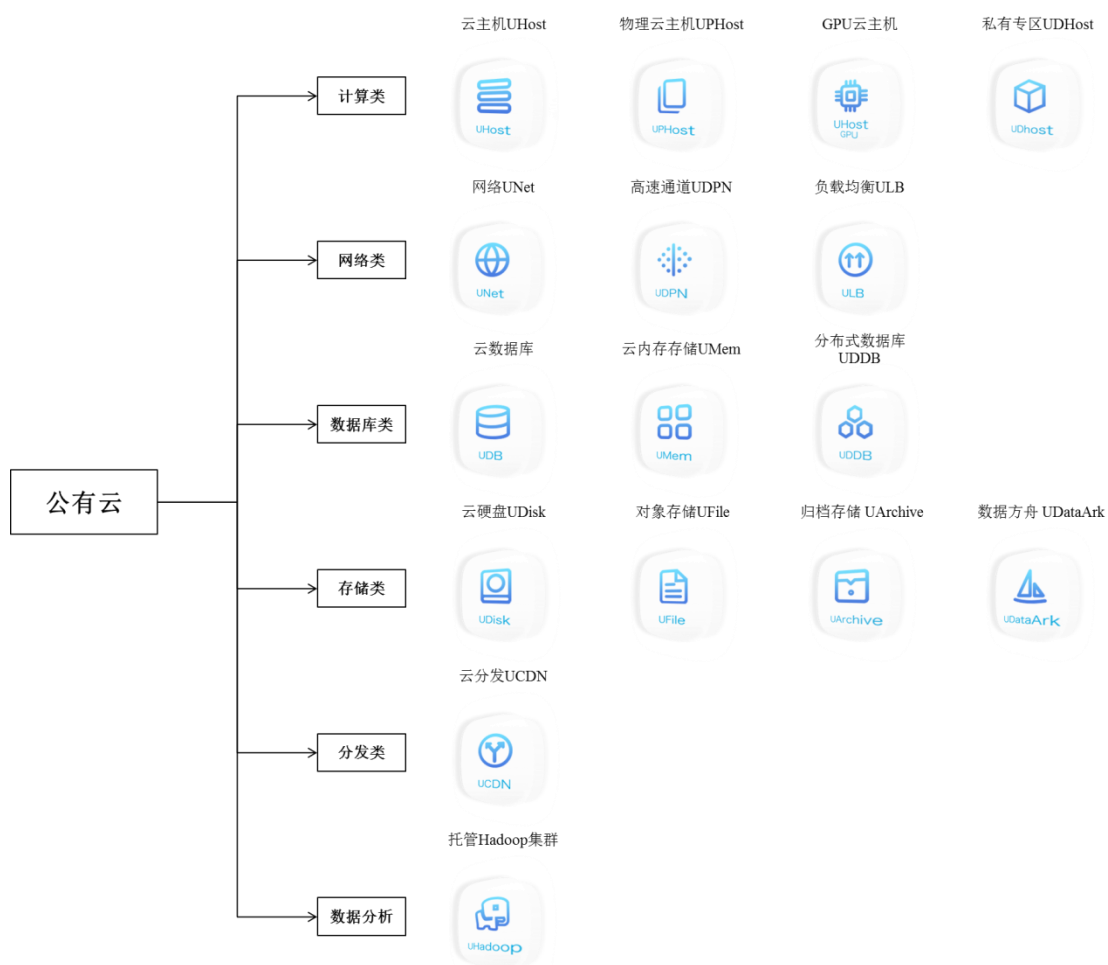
公有云

计算类

云主机UHost
UHost

物理云主机UPHost
UPHost

GPU云主机
UHost GPU

私有专区UDHost
UDhost

网络类

网络UNet
UNet

高速通道UDPN
UDPN

负载均衡ULB
ULB

数据库类

云数据库
UDB

云内存存储UMem
UMem

分布式数据库UDDB
UDDB

存储类

云硬盘UDisk
UDisk

对象存储UFile
UFile

归档存储 UArchive
UArchive

数据方舟 UDataArk
UDataArk

分发类

云分发UCDN
UCDN

数据分析

托管Hadoop集群
UHadoop